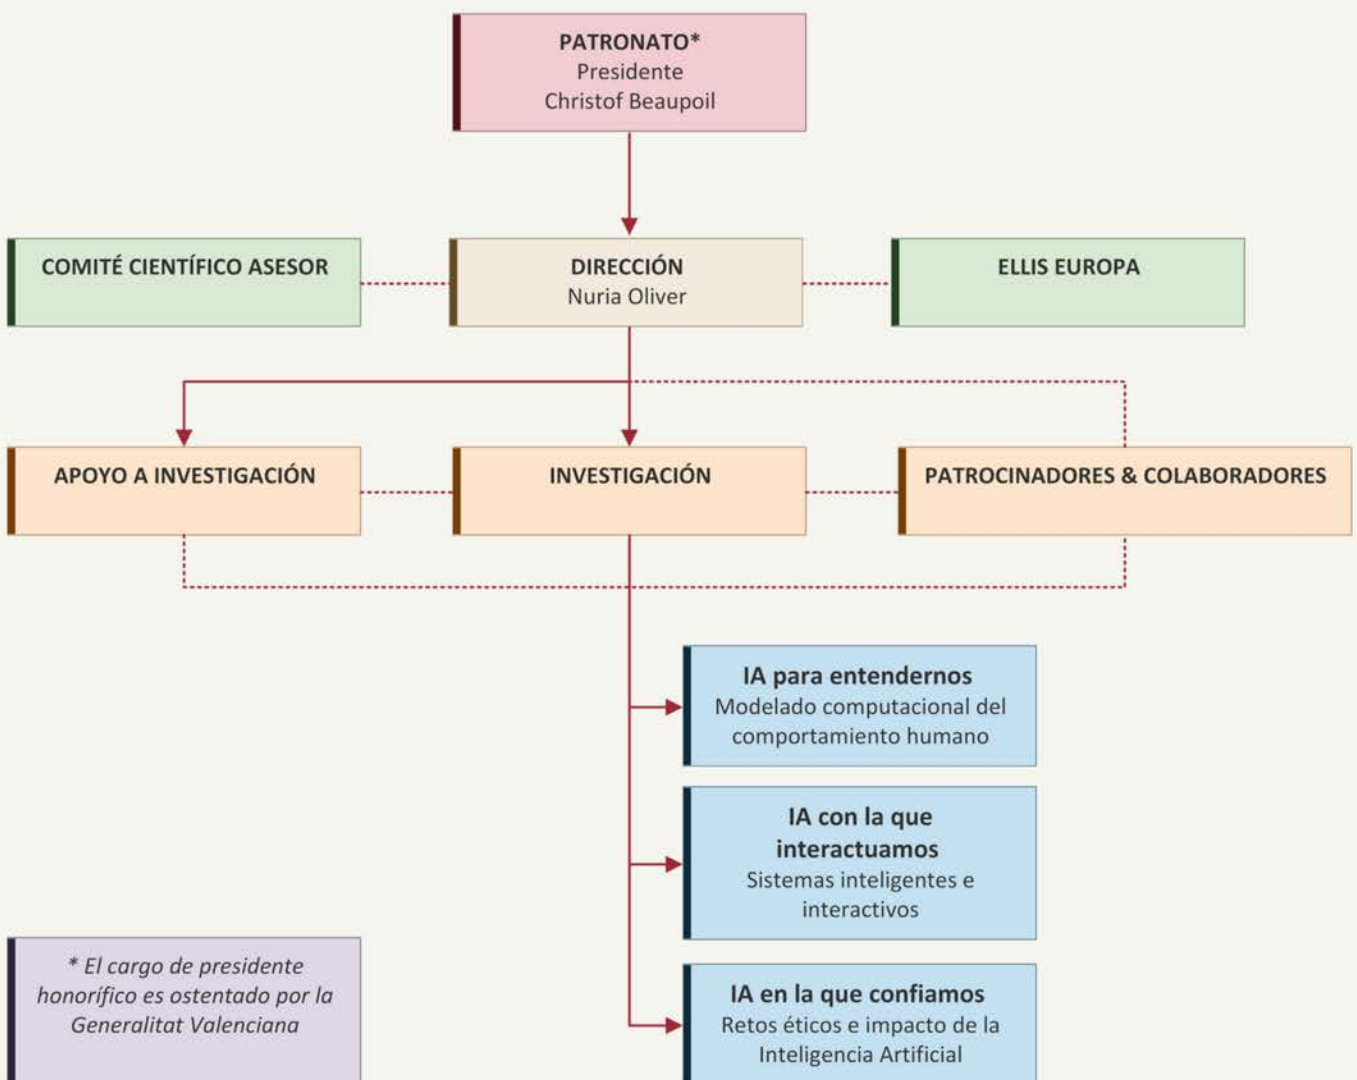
PATRONATO*
Presidente
Christof Beaupoil

COMITÉ CIENTÍFICO ASESOR

DIRECCIÓN
Nuria Oliver

ELLIS EUROPA

APOYO A INVESTIGACIÓN

INVESTIGACIÓN

PATROCINADORES & COLABORADORES

IA para entendernos
Modelado computacional del comportamiento humano

IA con la que interactuamos
Sistemas inteligentes e interactivos

IA en la que confiamos
Retos éticos e impacto de la Inteligencia Artificial

* El cargo de presidente honorífico es ostentado por la Generalitat Valenciana